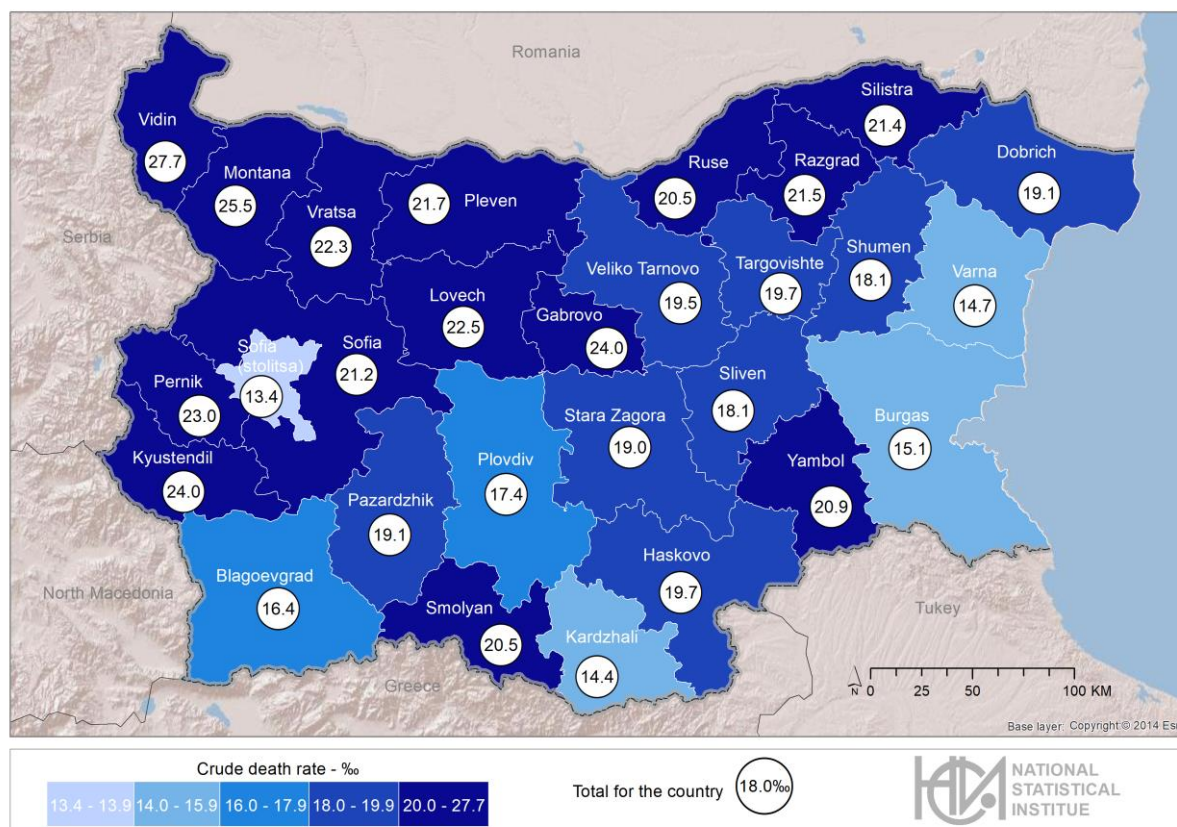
Romania

Silistra
21.4

Vidin
27.7

Ruse
20.5

Razgrad
21.5

Dobrich
19.1

Montana
25.5

Vratsa
22.3

Pleven
21.7

Serbia

Veliko Tarnovo
19.5

Targovishte
19.7

Shumen
18.1

Varna
14.7

Lovech
22.5

Gabrovo
24.0

Sofia (stolitsa)
13.4

Sofia
21.2

Pernik
23.0

Sliven
18.1

Stara Zagora
19.0

Burgas
15.1

Plovdiv
17.4

Yambol
20.9

Kyustendil
24.0

Pazardzhik
19.1

Haskovo
19.7

Blagoevgrad
16.4

North Macedonia

Tukey

Smolyan
20.5

Kardzhali
14.4

Greece

N 0 25 50 100 KM

Base layer: Copyright © 2014 Es

Crude death rate - ‰

| 13.4 - 13.9 | 14.0 - 15.9 | 16.0 - 17.9 | 18.0 - 19.9 | 20.0 - 27.7 |
|---|---|---|---|---|

Total for the country 18.0‰

NATIONAL STATISTICAL INSTITUE